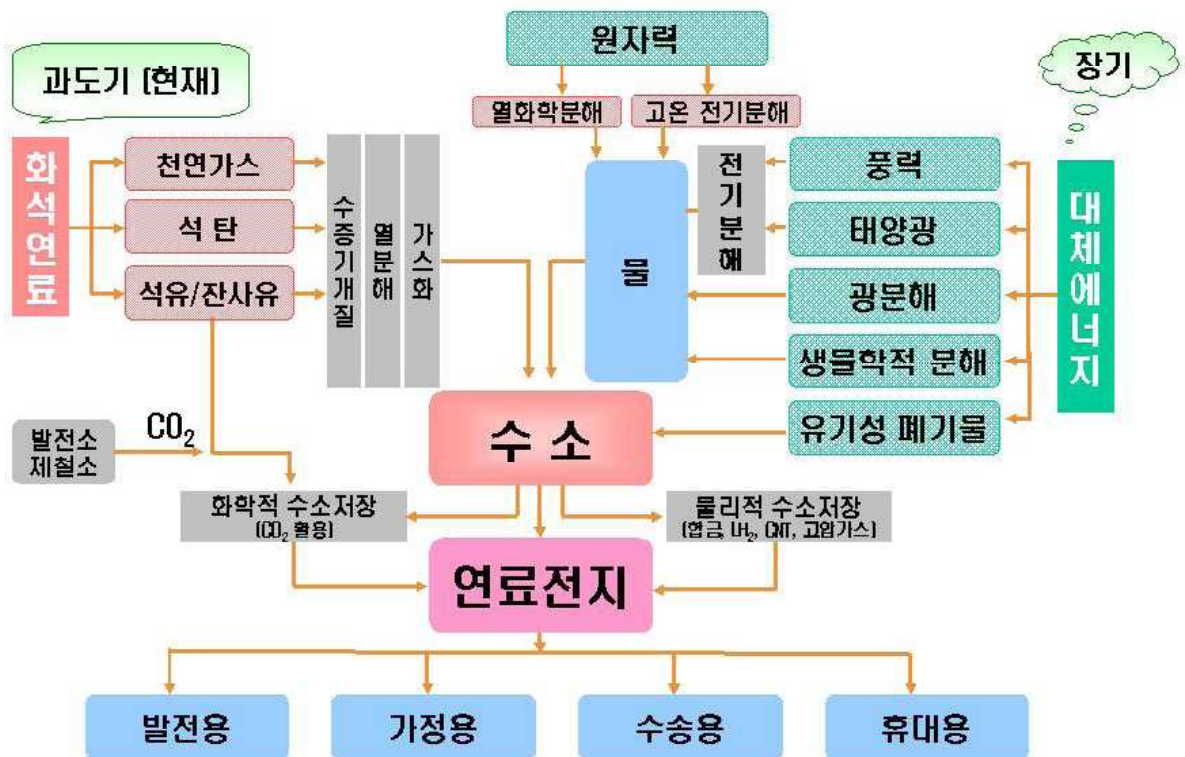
과도기 [현재]

원자력

장기

열화학분해

고온 전기분해

화석연료

천연가스

석 탄

석유/잔사유

수증기개질

열분해

가스화

물

전기분해

풍력

태양광

광문해

생물학적 문해

유기성 폐기물

대체에너지

발전소 제철소

$CO_2$

수 소

화학적 수소저장 ($CO_2$ 활용)

물리적 수소저장 (합금, $LH_2$, CNT, 고압가스)

연료전지

발전용

가정용

수송용

휴대용